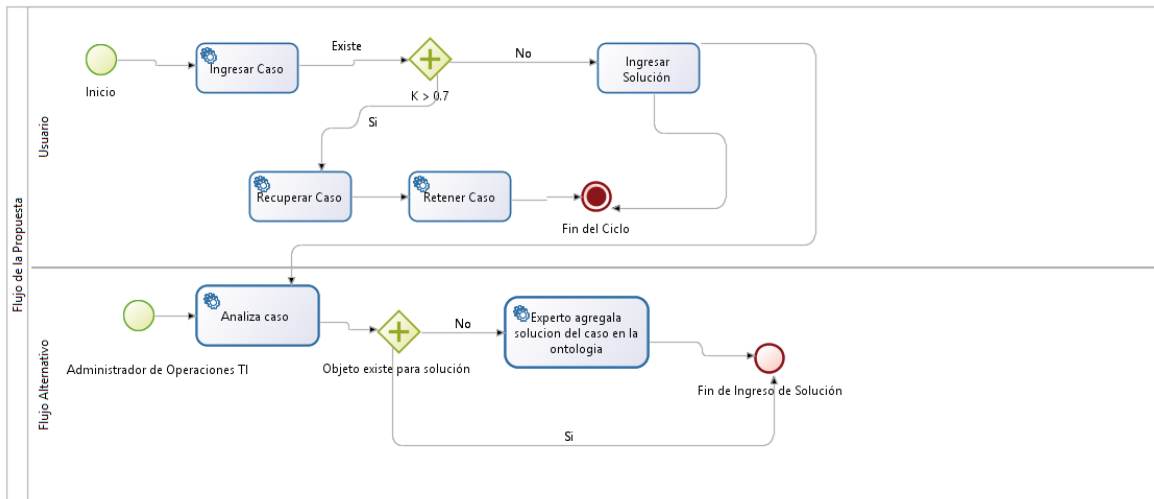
Flujo de la Propuesta

Usuario

Inicio

Ingresar Caso

Existe

K > 0.7

No

Ingresar Solución

Si

Recuperar Caso

Retener Caso

Fin del Ciclo

Flujo Alternativo

Administrador de Operaciones TI

Analiza caso

Objeto existe para solución

No

Experto agregala solucion del caso en la ontologia

Fin de Ingreso de Solución

Si